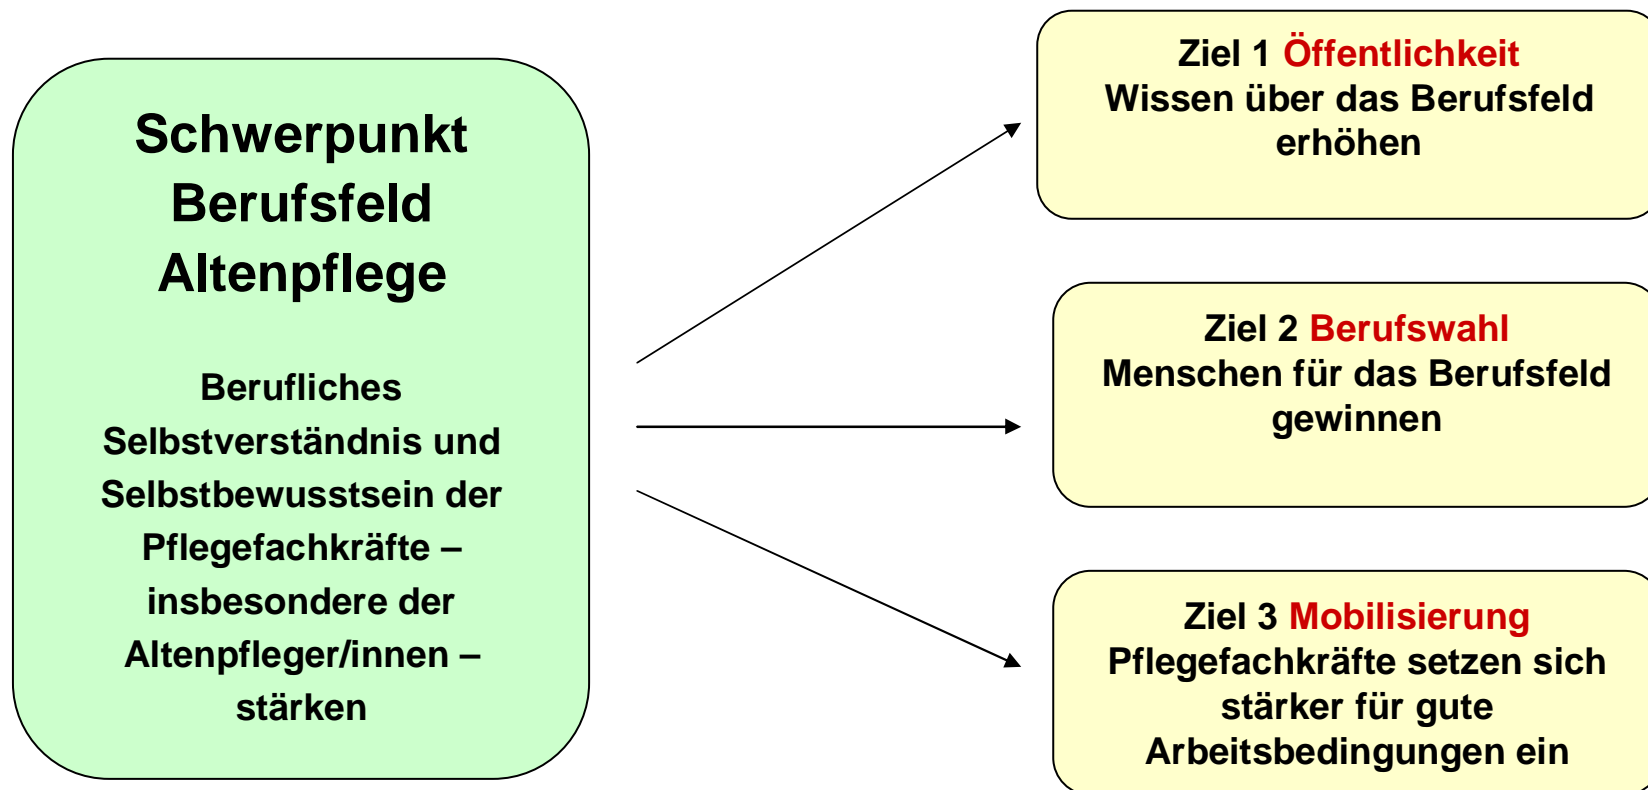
Schwerpunkt Berufsfeld Altenpflege

Berufliches Selbstverständnis und Selbstbewusstsein der Pflegefachkräfte – insbesondere der Altenpfleger/innen – stärken

Ziel 1 Öffentlichkeit
Wissen über das Berufsfeld erhöhen

Ziel 2 Berufswahl
Menschen für das Berufsfeld gewinnen

Ziel 3 Mobilisierung
Pflegefachkräfte setzen sich stärker für gute Arbeitsbedingungen ein